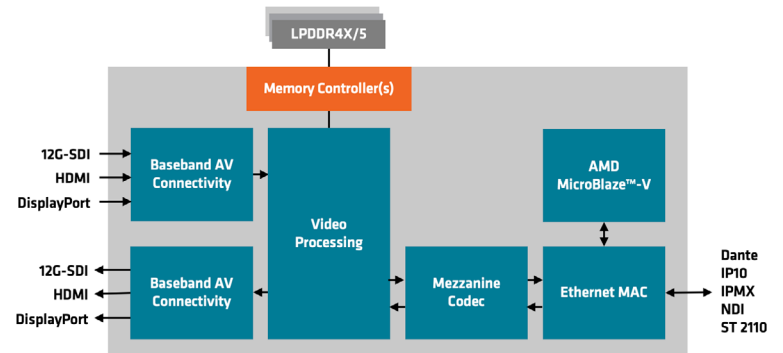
LPDDR4X/5

Memory Controller(s)

12G-SDI
HDMI
DisplayPort

Baseband AV Connectivity

Video Processing

AMD MicroBlaze™-V

12G-SDI
HDMI
DisplayPort

Baseband AV Connectivity

Mezzanine Codec

Ethernet MAC

Dante
IP10
IPMX
NDI
ST 2110